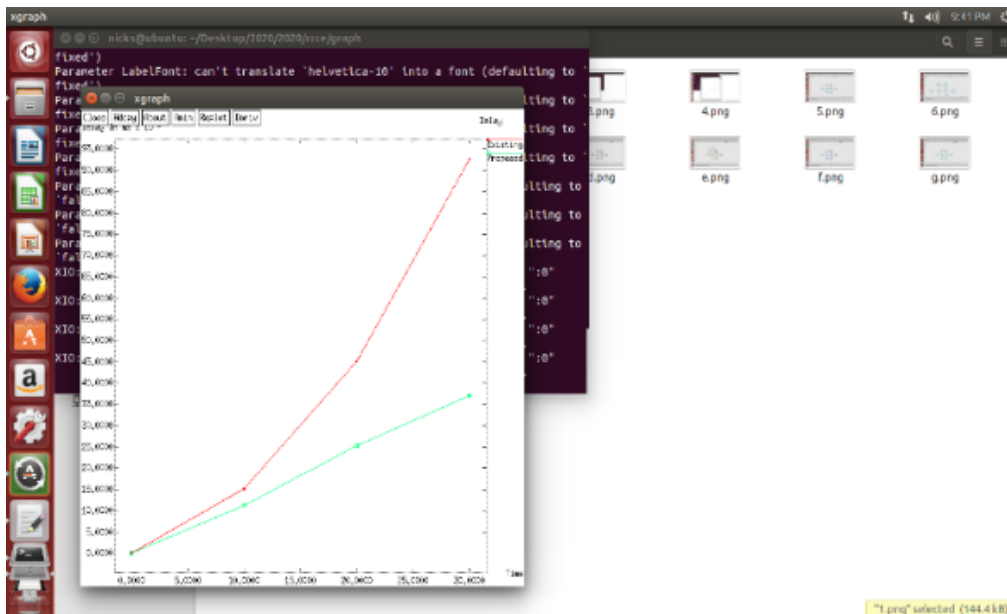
xgraph

9:41 PM

nicks@ubuntu: ~/Desktop/2020/2020/erce/graph

fixed')
Parameter LabelFont: can't translate `helvetica-10' into a font (defaulting to `fixed')
Para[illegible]lting to
fixe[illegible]
Para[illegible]lting to
fixe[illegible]
Para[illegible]lting to
fixe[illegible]
Para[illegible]ulting to
'fal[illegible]
Para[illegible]ulting to
'fal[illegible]
Para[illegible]ulting to
'fal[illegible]
XIO:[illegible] ":0"
XIO:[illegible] ":0"
XIO:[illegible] ":0"
XIO:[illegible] ":0"

xgraph

Close Hdcpy About Anim Replot Deriv

Dela$_y$

Existing
Proposed

Time

0.0000 5.0000 10.0000 15.0000 20.0000 25.0000 30.0000

5.0000 10.0000 15.0000 20.0000 25.0000 30.0000 35.0000 40.0000 45.0000 50.0000 55.0000 60.0000 65.0000 70.0000 75.0000 80.0000 85.0000 90.0000 95.0000

3.png 4.png 5.png 6.png
d.png e.png f.png g.png

"1.png" selected (144.4 kB)